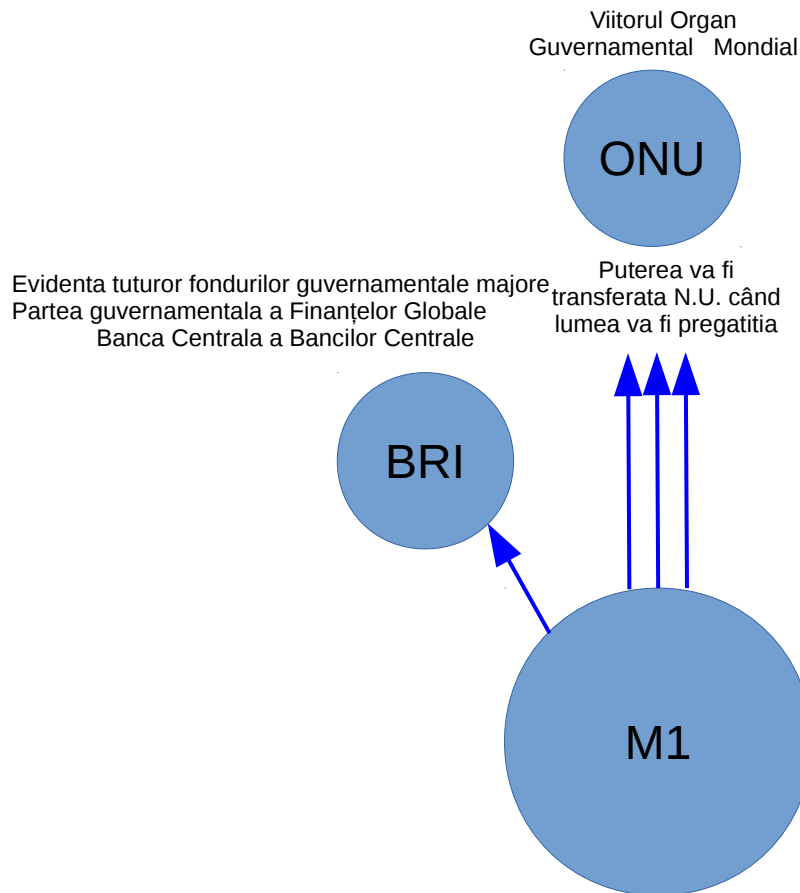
Viitorul Organ
Guvernamental Mondial

ONU

Evidenta tuturor fondurilor guvernamentale majore
Partea guvernamentala a Finanțelor Globale
Banca Centrala a Bancilor Centrale

Puterea va fi transferata N.U. când lumea va fi pregatitia

BRI

M1